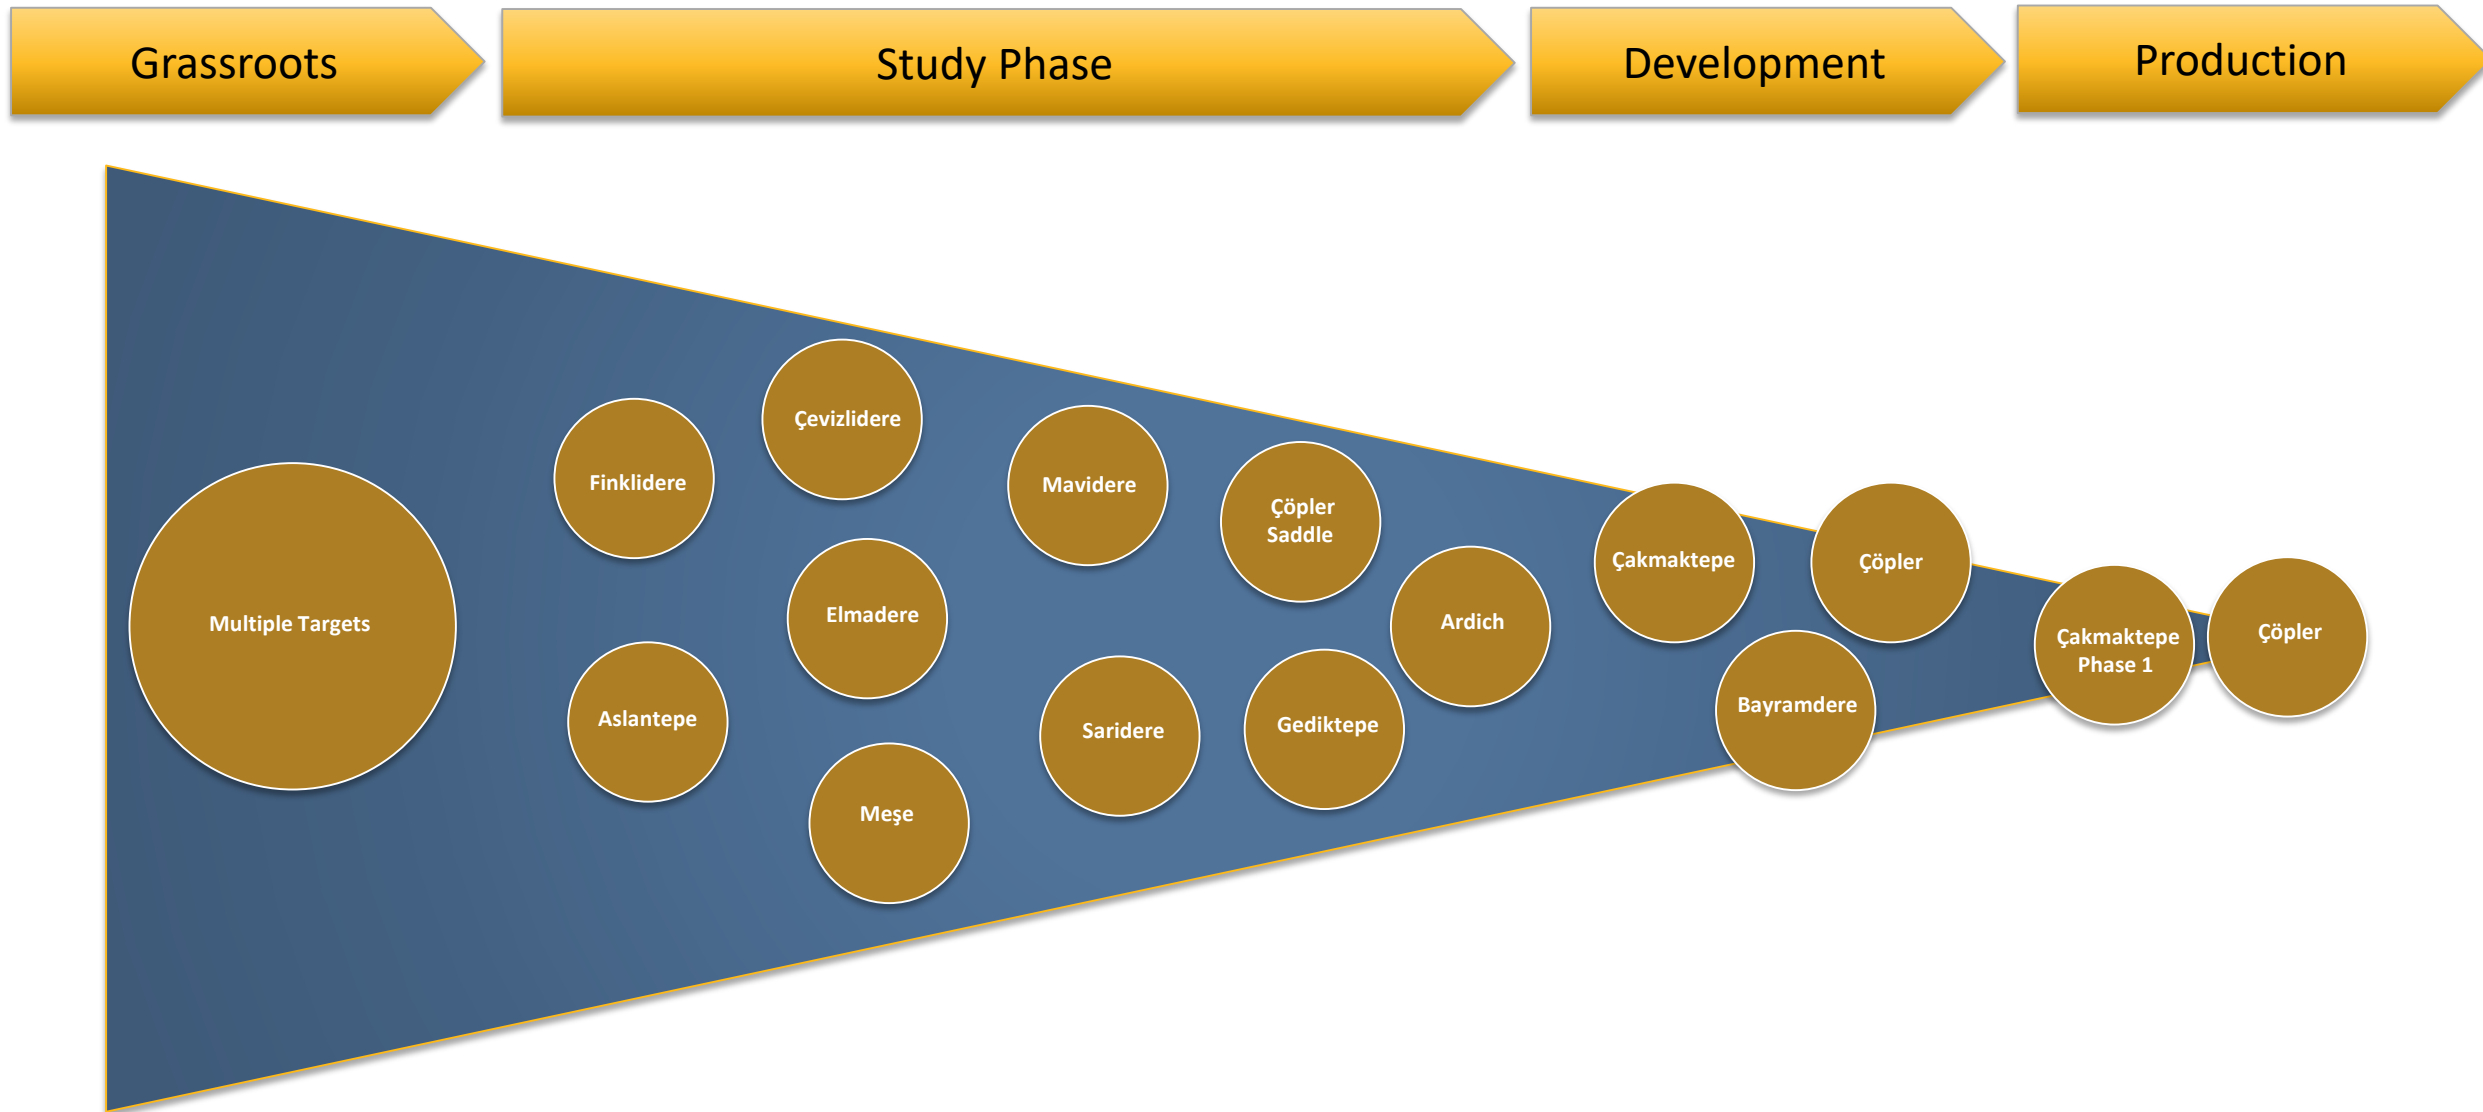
Grassroots

Study Phase

Development

Production

Multiple Targets

Finklidere

Aslantepe

Çevizlidere

Elmadere

Meşe

Mavidere

Saridere

Çöpler Saddle

Gediktepe

Ardich

Çakmaktepe

Bayramdere

Çöpler

Çakmaktepe Phase 1

Çöpler